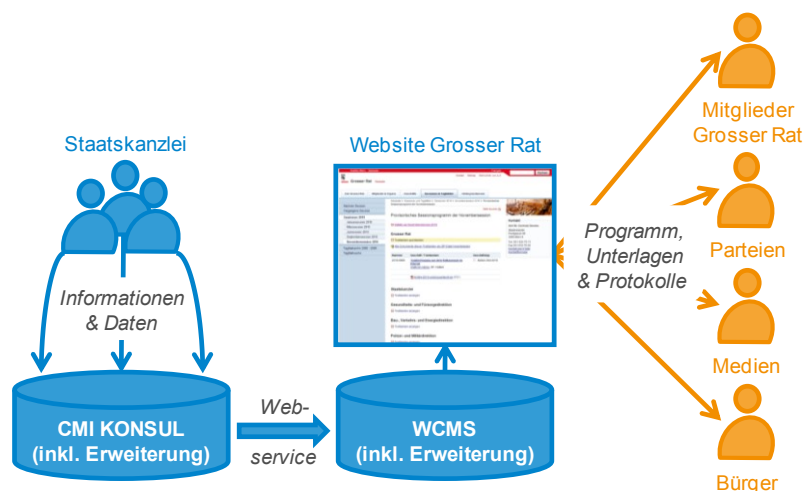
Staatskanzlei

Informationen & Daten

CMI KONSUL (inkl. Erweiterung)

Web-service

Website Grosser Rat

Grosser Rat

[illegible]

WCMS (inkl. Erweiterung)

Programm, Unterlagen & Protokolle

Mitglieder Grosser Rat

Parteien

Medien

Bürger